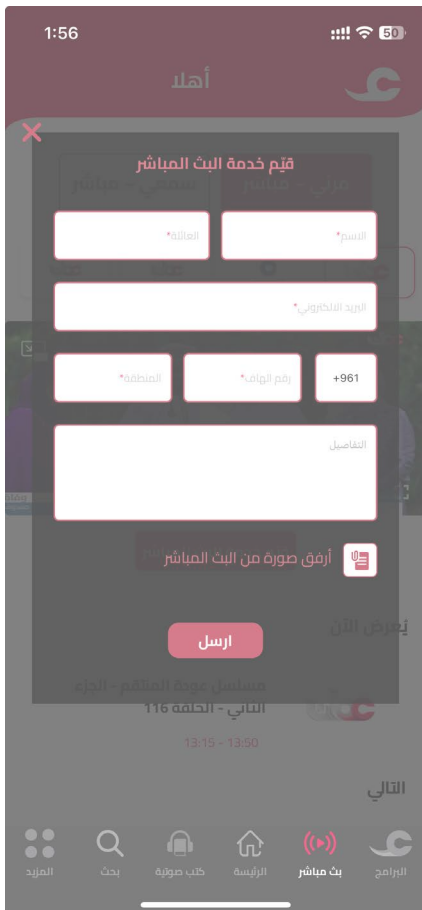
1:56

50

أهلا

×

قيّم خدمة البث المباشر

الاسم*

العائلة*

البريد الالكتروني*

+961

رقم الهاتف*

المنطقة*

التفاصيل

أرفق صورة من البث المباشر

ارسل

يعرض الآن

مسلسل عودة المنتقم - الجزء الثاني - الحلقة 116

13:15 - 13:50

التالي

البرامج

بث مباشر

الرئيسة

كتب صوتية

بحث

المزيد